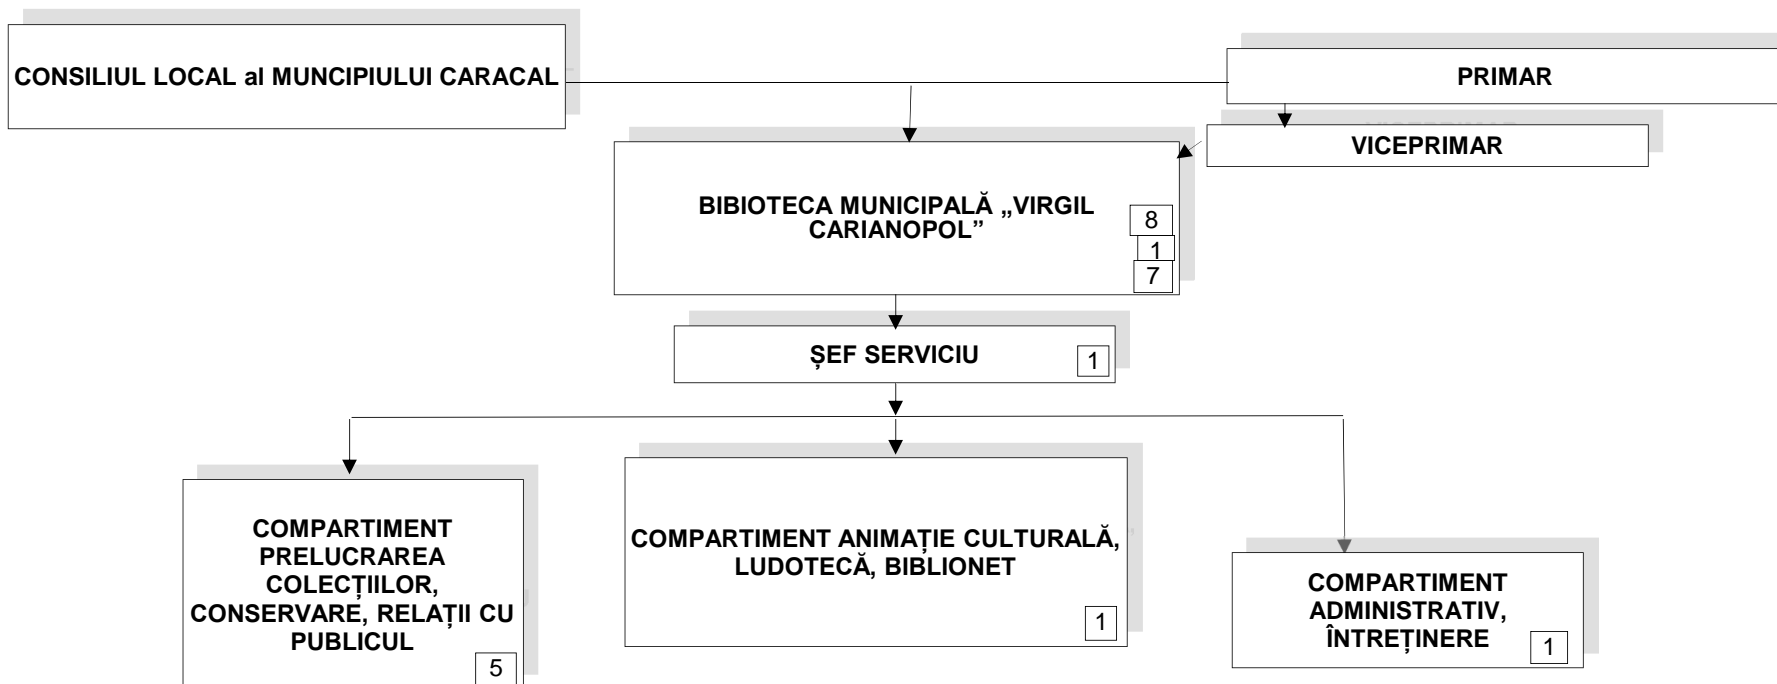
CONSILIUL LOCAL al MUNCIPIULUI CARACAL

PRIMAR

VICEPRIMAR

BIBIOTECA MUNICIPALĂ „VIRGIL CARIANOPOL”

8

1

7

ȘEF SERVICIU

1

COMPARTIMENT PRELUCRAREA COLECȚIILOR, CONSERVARE, RELAȚII CU PUBLICUL

5

COMPARTIMENT ANIMAȚIE CULTURALĂ, LUDOTECĂ, BIBLIONET

1

COMPARTIMENT ADMINISTRATIV, ÎNTREȚINERE

1